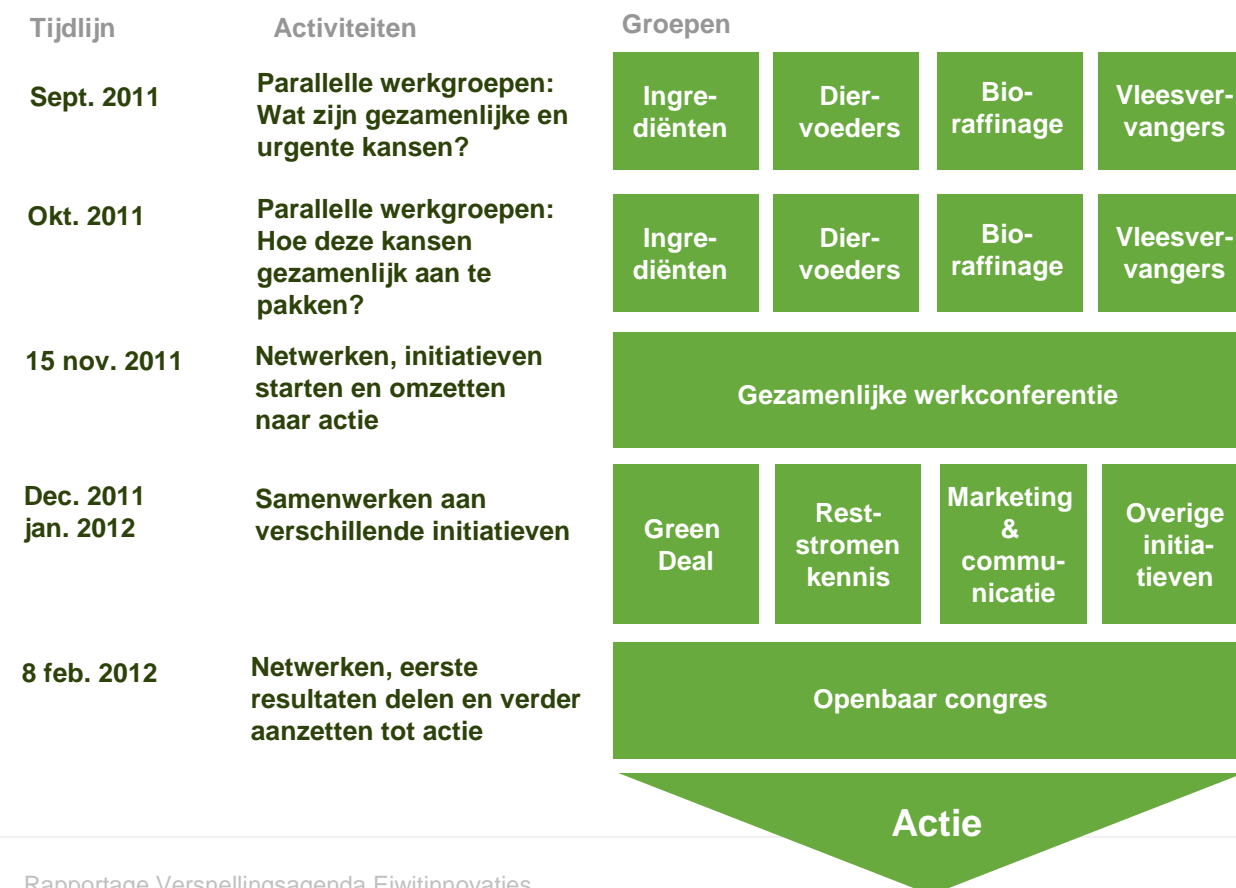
Tijdlijn

Activiteiten

Groepen

Sept. 2011

Parallelle werkgroepen: Wat zijn gezamenlijke en urgente kansen?

Ingrediënten

Diervoeders

Bioraffinage

Vleesvervangers

Okt. 2011

Parallelle werkgroepen: Hoe deze kansen gezamenlijk aan te pakken?

Ingrediënten

Diervoeders

Bioraffinage

Vleesvervangers

15 nov. 2011

Netwerken, initiatieven starten en omzetten naar actie

Gezamenlijke werkconferentie

Dec. 2011 jan. 2012

Samenwerken aan verschillende initiatieven

Green Deal

Reststromen kennis

Marketing & communicatie

Overige initiatieven

8 feb. 2012

Netwerken, eerste resultaten delen en verder aanzetten tot actie

Openbaar congres

Actie

Rapportage Versnellingsagenda Eiwitinnovaties